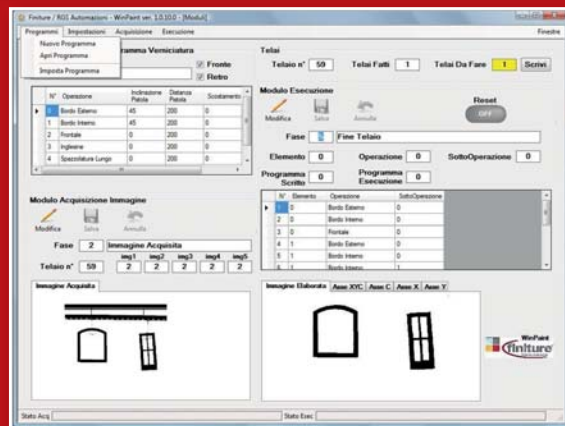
Finiture / ROI Automazioni - WinPaint ver. 1.0.10.0 - [Moduli]

Programmi Impostazioni Acquisizione Esecuzione Finestre

Nuovo Programma
Apri Programma
Imposta Programma

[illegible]rogramma Verniciatura

Fronte
Retro

| | N° | Operazione | Inclinazione Pistola | Distanza Pistola | Scostamento |
|---|---|---|---|---|---|
| ▸ | 0 | Bordo Esterno | 45 | 200 | 0 |
| | 1 | Bordo Interno | 45 | 200 | 0 |
| | 2 | Frontale | 0 | 200 | 0 |
| | 3 | Inglesine | 0 | 200 | 0 |
| | 4 | Spazzolatura Lungo | 0 | 200 | 0 |

Telai

Telaio n° 59 Telai Fatti 1 Telai Da Fare 1 Scrivi

Modulo Esecuzione

Modifica Salva Annulla

Reset
OFF

Fase 1 Fine Telaio

Elemento 0 Operazione 0 SottoOperazione 0

Programma Scritto 0 Programma Esecuzione 0

| | N° | Elemento | Operazione | SottoOperazione |
|---|---|---|---|---|
| ▸ | 1 | 0 | Bordo Esterno | 0 |
| | 2 | 0 | Bordo Interno | 0 |
| | 3 | 0 | Frontale | 0 |
| | 4 | 1 | Bordo Esterno | 0 |
| | 5 | 1 | Bordo Interno | 0 |
| | 6 | 1 | Bordo Interno | 1 |

Modulo Acquisizione Immagine

Modifica Salva Annulla

Fase 2 Immagine Acquisita

img1 img2 img3 img4 img5
Telaio n° 59 2 2 2 2 2

Immagine Acquisita

Immagine Elaborata Asse XYC Asse C Asse X Asse Y

WinPaint
finiture

Stato Acq: Stato Exec: